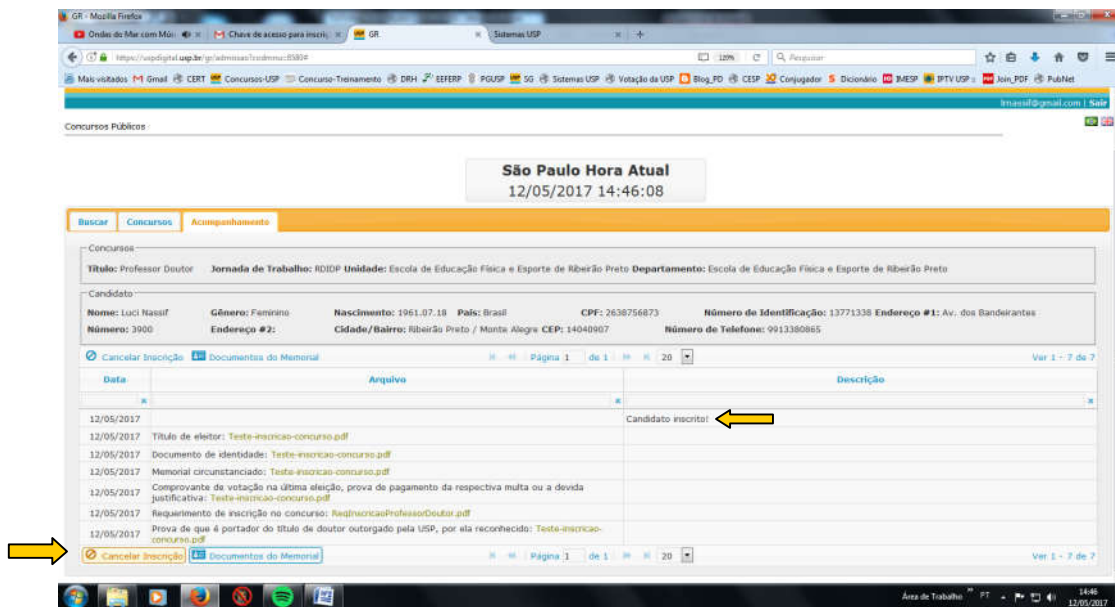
GR - Mozilla Firefox
Ondas do Mar com Mús ×  Chave de acesso para inscriç ×  GR ×  Sistemas USP ×  +
https://uspdigital.usp.br/gr/admissao?codmnu=8580#  120%  Pesquisar
Mais visitados  Gmail  CERT  Concursos-USP  Concurso-Treinamento  DRH  EEFERP  PGUSP  SG  Sistemas USP  Votação da USP  Blog_PD  CESP  Conjugador  Dicionário  IMESP  IPTV USP  Join_PDF  PubNet
lmassif@gmail.com | Sair
Concursos Públicos

São Paulo Hora Atual
12/05/2017 14:46:08

Buscar | Concursos | Acompanhamento

Concursos
Título: Professor Doutor  Jornada de Trabalho: RDIDP  Unidade: Escola de Educação Física e Esporte de Ribeirão Preto  Departamento: Escola de Educação Física e Esporte de Ribeirão Preto

Candidato
Nome: Luci Nassif  Gênero: Feminino  Nascimento: 1961.07.18  País: Brasil  CPF: 2638756873  Número de Identificação: 13771338  Endereço #1: Av. dos Bandeirantes
Número: 3900  Endereço #2:  Cidade/Bairro: Ribeirão Preto / Monte Alegre  CEP: 14040907  Número de Telefone: 9913380865

Cancelar Inscrição  Documentos do Memorial  Página 1 de 1  20  Ver 1 - 7 de 7

| Data | Arquivo | Descrição |
|---|---|---|
| 12/05/2017 | | Candidato inscrito! |
| 12/05/2017 | Título de eleitor: Teste-inscricao-concurso.pdf | |
| 12/05/2017 | Documento de identidade: Teste-inscricao-concurso.pdf | |
| 12/05/2017 | Memorial circunstanciado: Teste-inscricao-concurso.pdf | |
| 12/05/2017 | Comprovante de votação na última eleição, prova de pagamento da respectiva multa ou a devida justificativa: Teste-inscricao-concurso.pdf | |
| 12/05/2017 | Requerimento de inscrição no concurso: ReqInscricaoProfessorDoutor.pdf | |
| 12/05/2017 | Prova de que é portador do título de doutor outorgado pela USP, por ela reconhecido: Teste-inscricao-concurso.pdf | |

Cancelar Inscrição  Documentos do Memorial  Página 1 de 1  20  Ver 1 - 7 de 7

Área de Trabalho  PT  14:46 12/05/2017